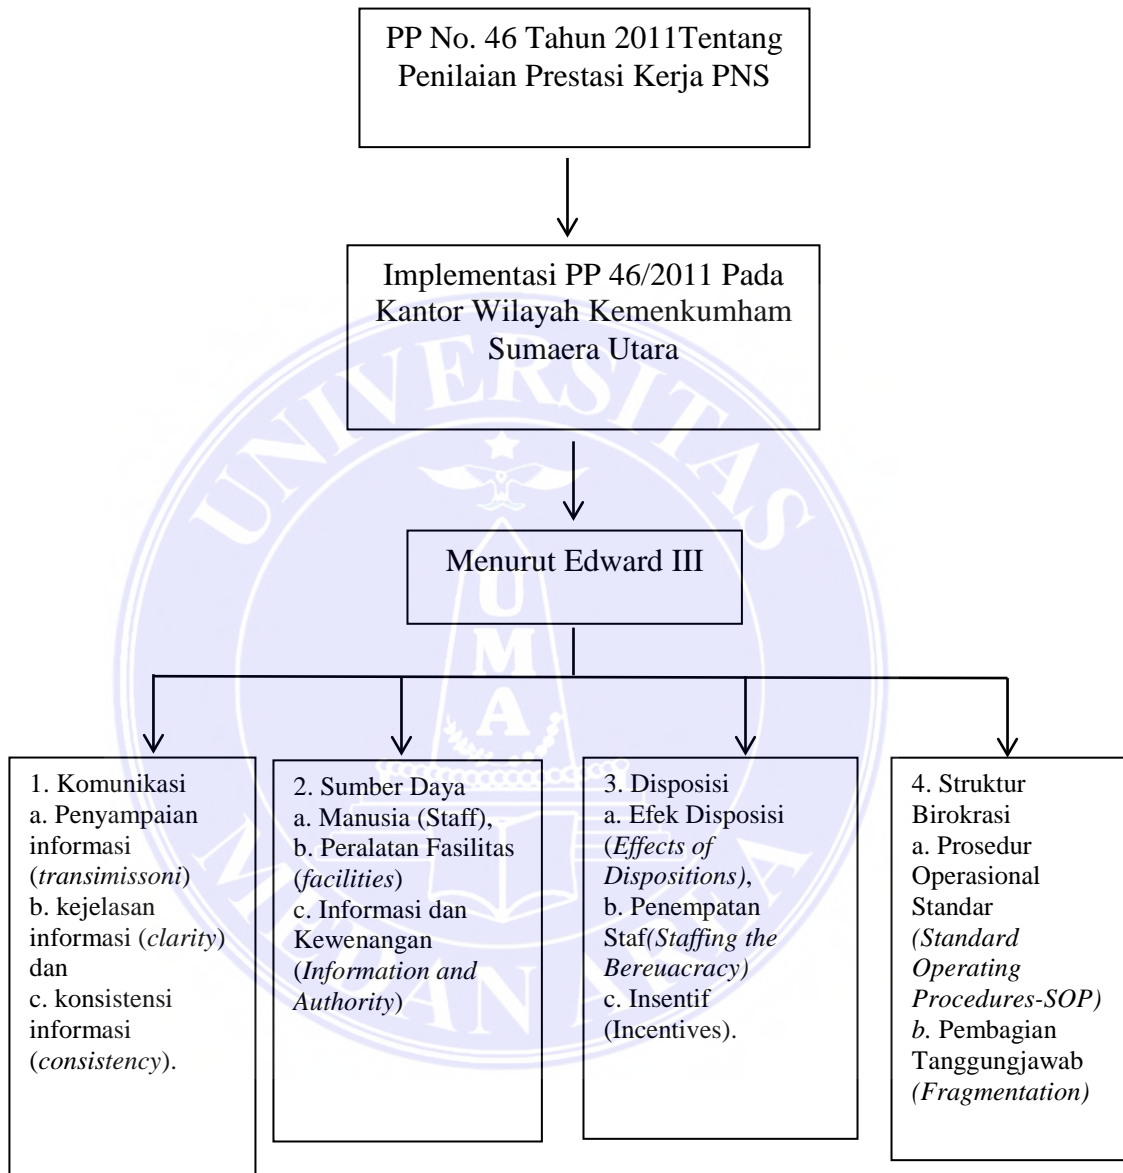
PP No. 46 Tahun 2011Tentang Penilaian Prestasi Kerja PNS

Implementasi PP 46/2011 Pada Kantor Wilayah Kemenkumham Sumaera Utara

Menurut Edward III

1. Komunikasi
a. Penyampaian informasi (transimissoni)
b. kejelasan informasi (clarity) dan
c. konsistensi informasi (consistency).

2. Sumber Daya
a. Manusia (Staff),
b. Peralatan Fasilitas (facilities)
c. Informasi dan Kewenangan (Information and Authority)

3. Disposisi
a. Efek Disposisi (Effects of Dispositions),
b. Penempatan Staf(Staffing the Bereuacracy)
c. Insentif (Incentives).

4. Struktur Birokrasi
a. Prosedur Operasional Standar (Standard Operating Procedures-SOP)
b. Pembagian Tanggungjawab (Fragmentation)

UNIVERSITAS MEDAN AREA
UMA